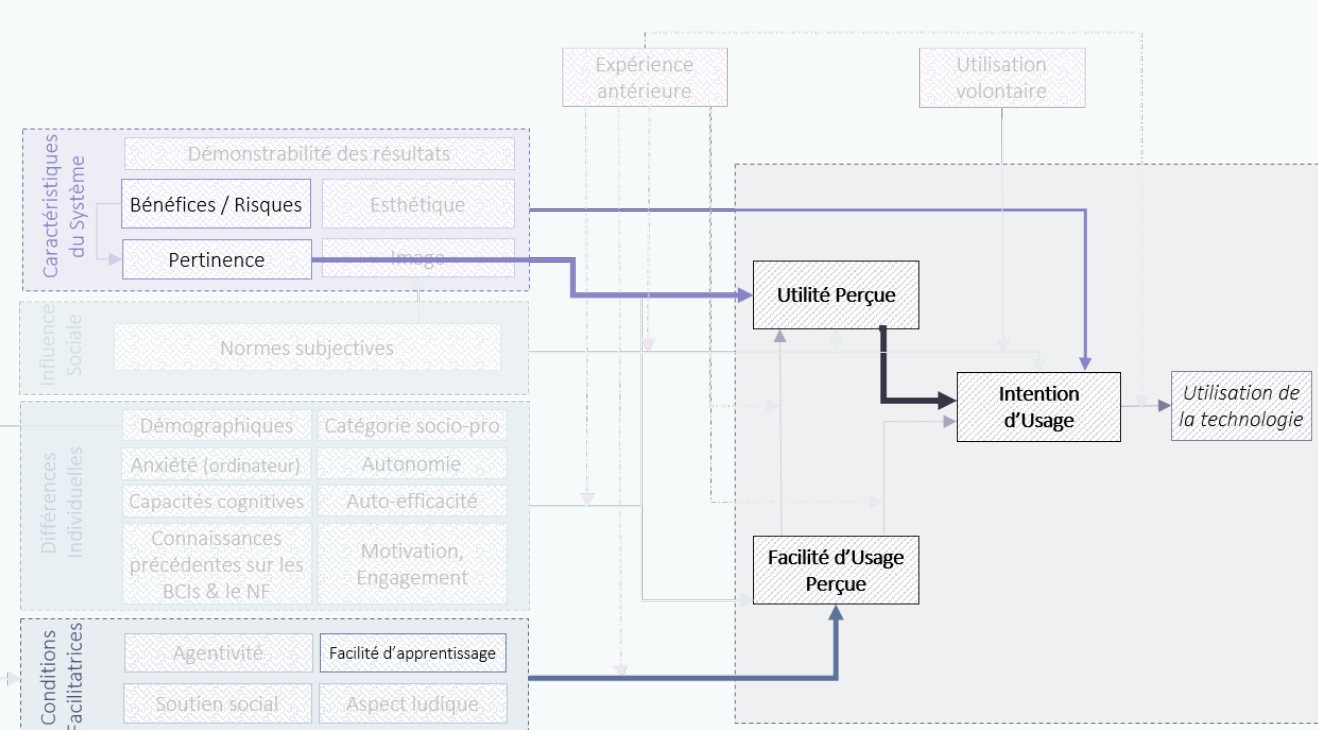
Expérience antérieure

Utilisation volontaire

Caractéristiques du Système

Démonstrabilité des résultats

Bénéfices / Risques

Esthétique

Pertinence

Image

Utilité Perçue

Influence Sociale

Normes subjectives

Intention d'Usage

Utilisation de la technologie

Différences Individuelles

Démographiques

Catégorie socio-pro

Anxiété (ordinateur)

Autonomie

Capacités cognitives

Auto-efficacité

Connaissances précédentes sur les BCIs & le NF

Motivation, Engagement

Facilité d'Usage Perçue

Conditions Facilitatrices

Agentivité

Facilité d'apprentissage

Soutien social

Aspect ludique